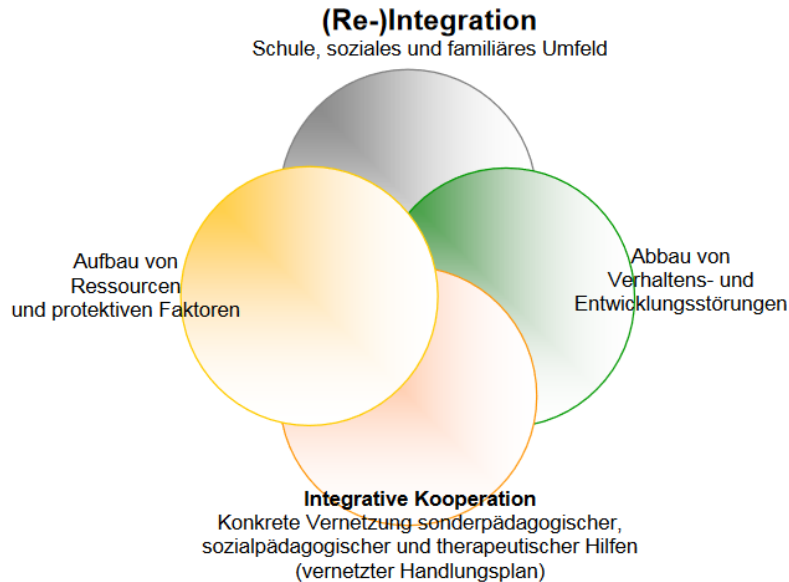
(Re-)Integration
Schule, soziales und familiäres Umfeld

Aufbau von Ressourcen und protektiven Faktoren

Abbau von Verhaltens- und Entwicklungsstörungen

Integrative Kooperation
Konkrete Vernetzung sonderpädagogischer, sozialpädagogischer und therapeutischer Hilfen (vernetzter Handlungsplan)